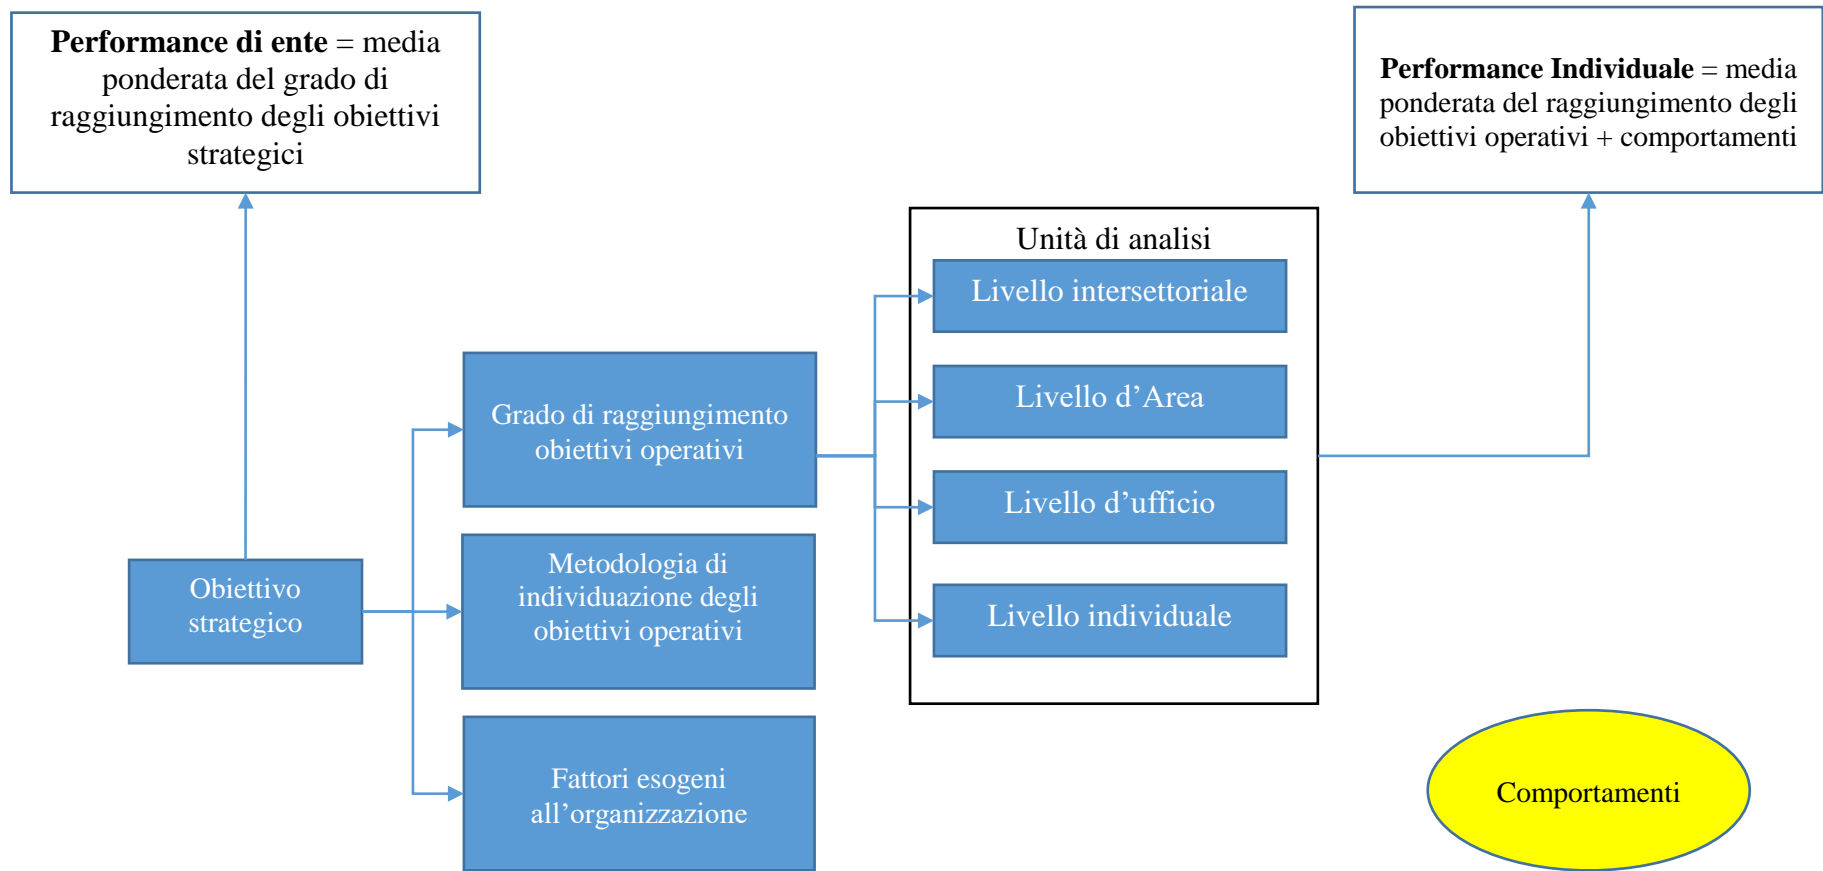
**Performance di ente** = media ponderata del grado di raggiungimento degli obiettivi strategici

**Performance Individuale** = media ponderata del raggiungimento degli obiettivi operativi + comportamenti

Unità di analisi

Livello intersettoriale

Livello d’Area

Livello d’ufficio

Livello individuale

Grado di raggiungimento obiettivi operativi

Metodologia di individuazione degli obiettivi operativi

Fattori esogeni all’organizzazione

Obiettivo strategico

Comportamenti